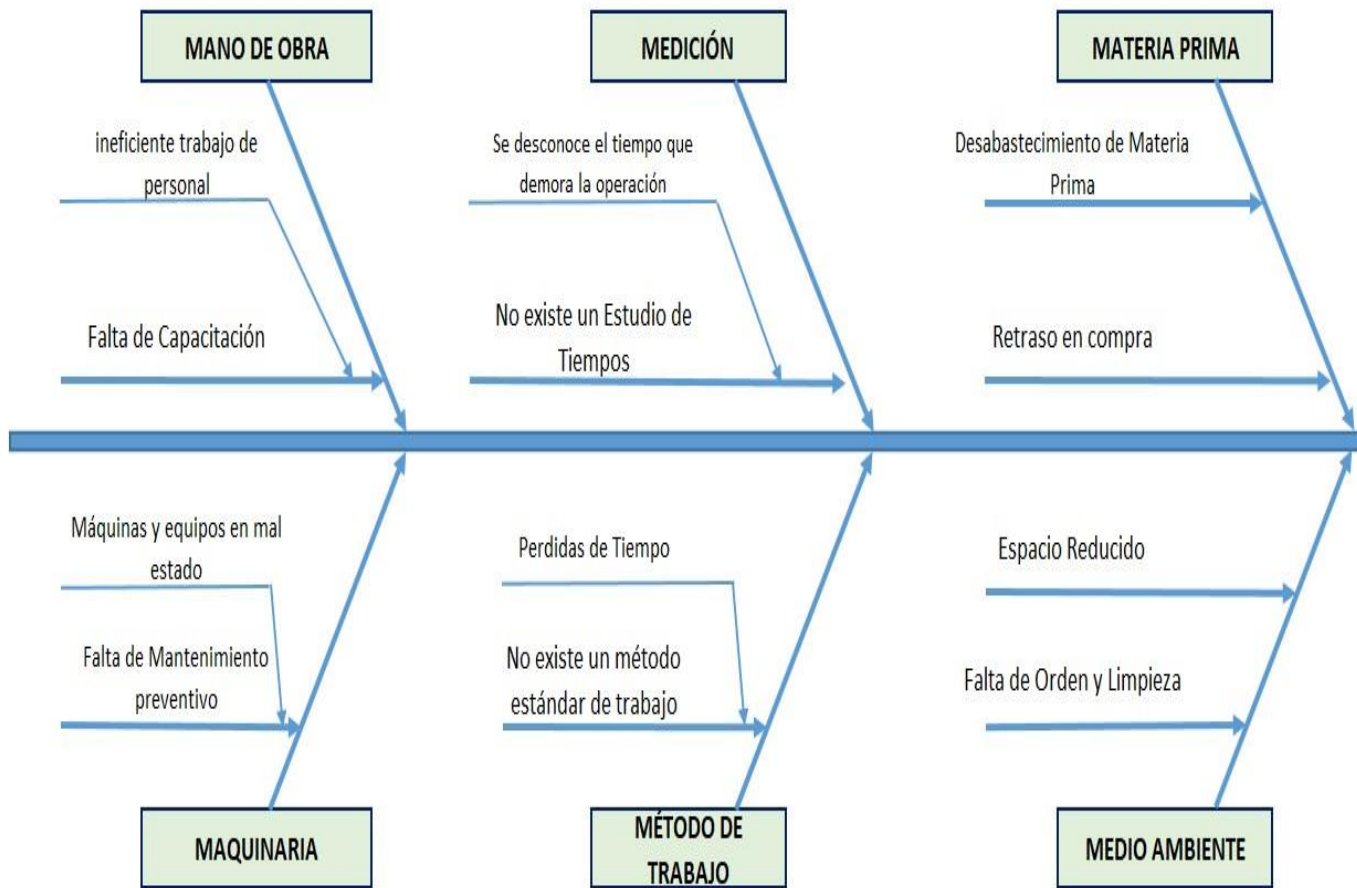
MANO DE OBRA

ineficiente trabajo de personal

Falta de Capacitación

MEDICIÓN

Se desconoce el tiempo que demora la operación

No existe un Estudio de Tiempos

MATERIA PRIMA

Desabastecimiento de Materia Prima

Retraso en compra

Máquinas y equipos en mal estado

Falta de Mantenimiento preventivo

MAQUINARIA

Perdidas de Tiempo

No existe un método estándar de trabajo

MÉTODO DE TRABAJO

Espacio Reducido

Falta de Orden y Limpieza

MEDIO AMBIENTE